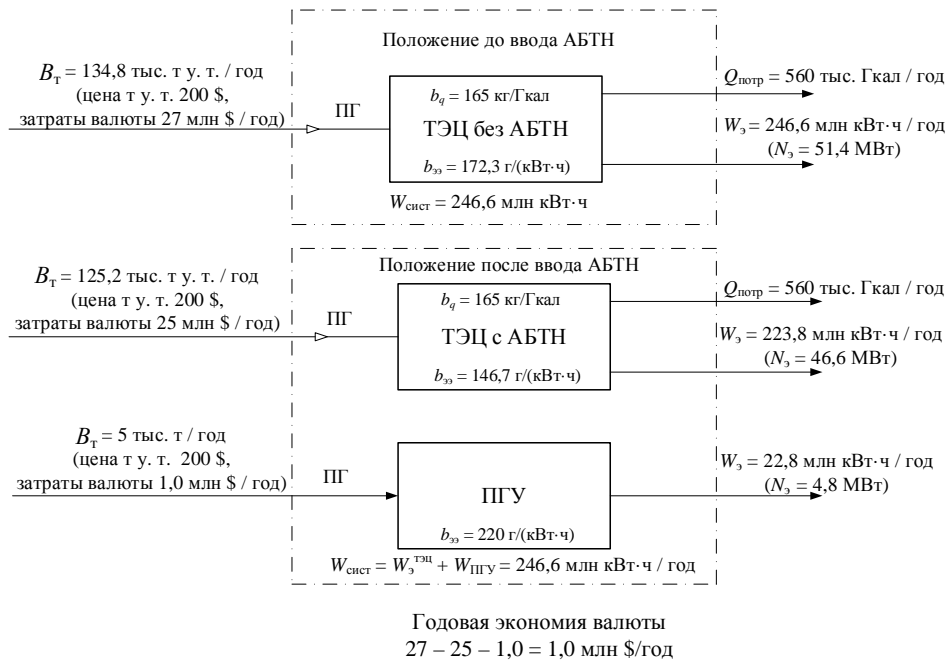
Положение до ввода АБТН

$B_т$ = 134,8 тыс. т у. т. / год (цена т у. т. 200 $, затраты валюты 27 млн $ / год)

ПГ

$b_q$ = 165 кг/Гкал

ТЭЦ без АБТН

$b_{ээ}$ = 172,3 г/(кВт·ч)

$W_{сист}$ = 246,6 млн кВт·ч

$Q_{потр}$ = 560 тыс. Гкал / год

$W_э$ = 246,6 млн кВт·ч / год ($N_э$ = 51,4 МВт)

Положение после ввода АБТН

$B_т$ = 125,2 тыс. т у. т. / год (цена т у. т. 200 $, затраты валюты 25 млн $ / год)

ПГ

$b_q$ = 165 кг/Гкал

ТЭЦ с АБТН

$b_{ээ}$ = 146,7 г/(кВт·ч)

$Q_{потр}$ = 560 тыс. Гкал / год

$W_э$ = 223,8 млн кВт·ч / год ($N_э$ = 46,6 МВт)

$B_т$ = 5 тыс. т / год (цена т у. т. 200 $, затраты валюты 1,0 млн $ / год)

ПГ

ПГУ

$b_{ээ}$ = 220 г/(кВт·ч)

$W_э$ = 22,8 млн кВт·ч / год ($N_э$ = 4,8 МВт)

$W_{сист} = W_э^{тэц} + W_{ПГУ}$ = 246,6 млн кВт·ч / год

Годовая экономия валюты
27 – 25 – 1,0 = 1,0 млн $/год